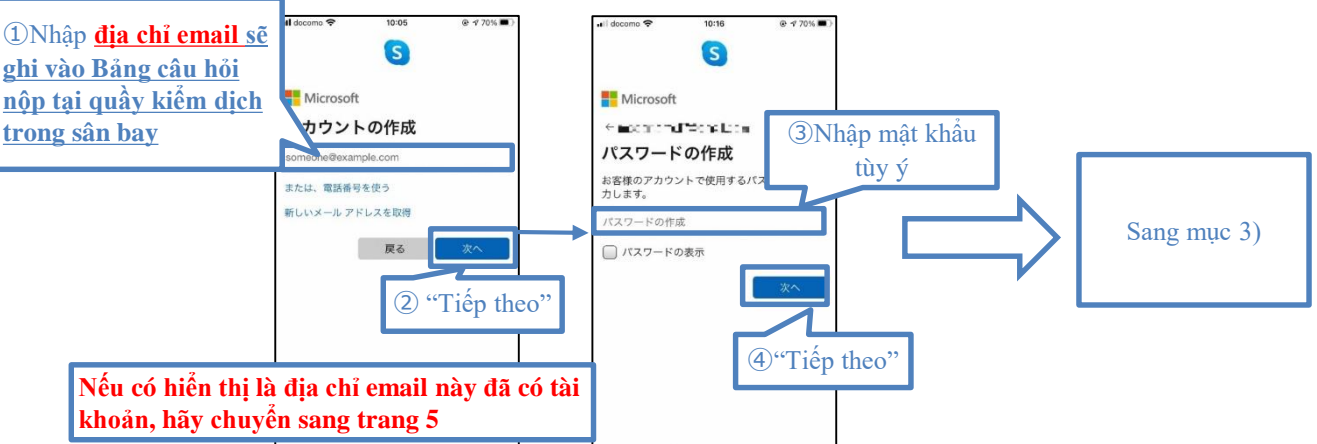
①Nhập địa chỉ email sẽ ghi vào Bảng câu hỏi nộp tại quầy kiểm dịch trong sân bay

docomo 10:05 70%

Microsoft

アカウントの作成

someone@example.com

または、電話番号を使う

新しいメール アドレスを取得

戻る

次へ

② "Tiếp theo"

Nếu có hiển thị là địa chỉ email này đã có tài khoản, hãy chuyển sang trang 5

docomo 10:16 70%

Microsoft

← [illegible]

パスワードの作成

お客様のアカウントで使用するパス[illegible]力します。

③Nhập mật khẩu tùy ý

パスワードの作成

パスワードの表示

次へ

④"Tiếp theo"

Sang mục 3)